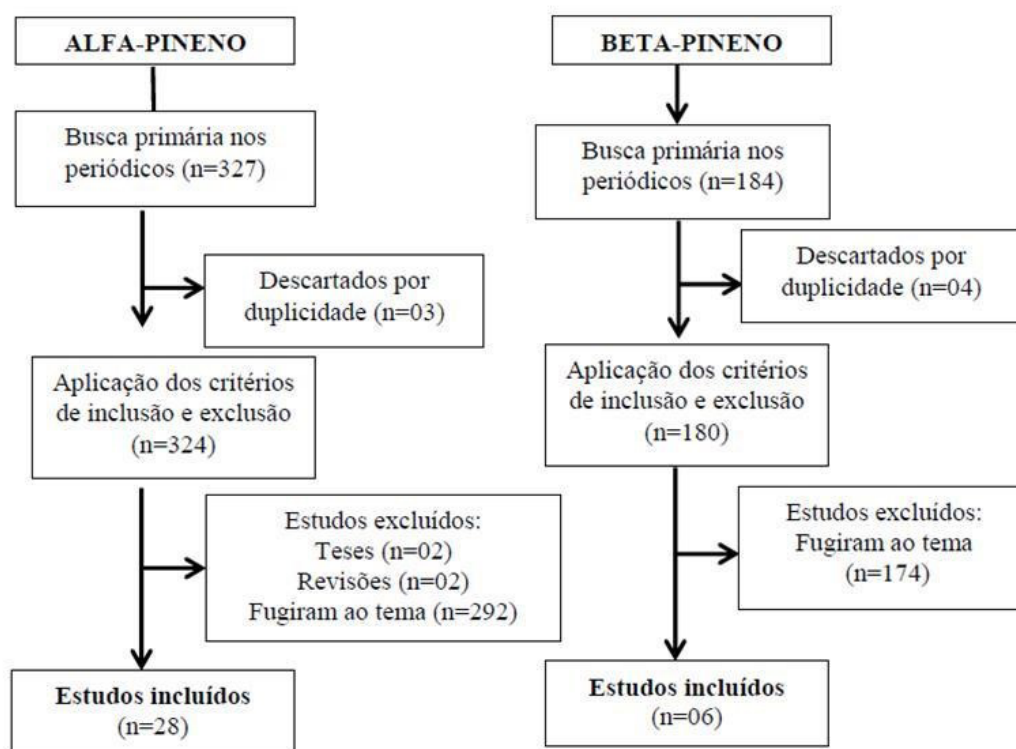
ALFA-PINENO

Busca primária nos periódicos (n=327)

Descartados por duplicidade (n=03)

Aplicação dos critérios de inclusão e exclusão (n=324)

Estudos excluídos:
Teses (n=02)
Revisões (n=02)
Fugiram ao tema (n=292)

Estudos incluídos (n=28)

BETA-PINENO

Busca primária nos periódicos (n=184)

Descartados por duplicidade (n=04)

Aplicação dos critérios de inclusão e exclusão (n=180)

Estudos excluídos:
Fugiram ao tema (n=174)

Estudos incluídos (n=06)